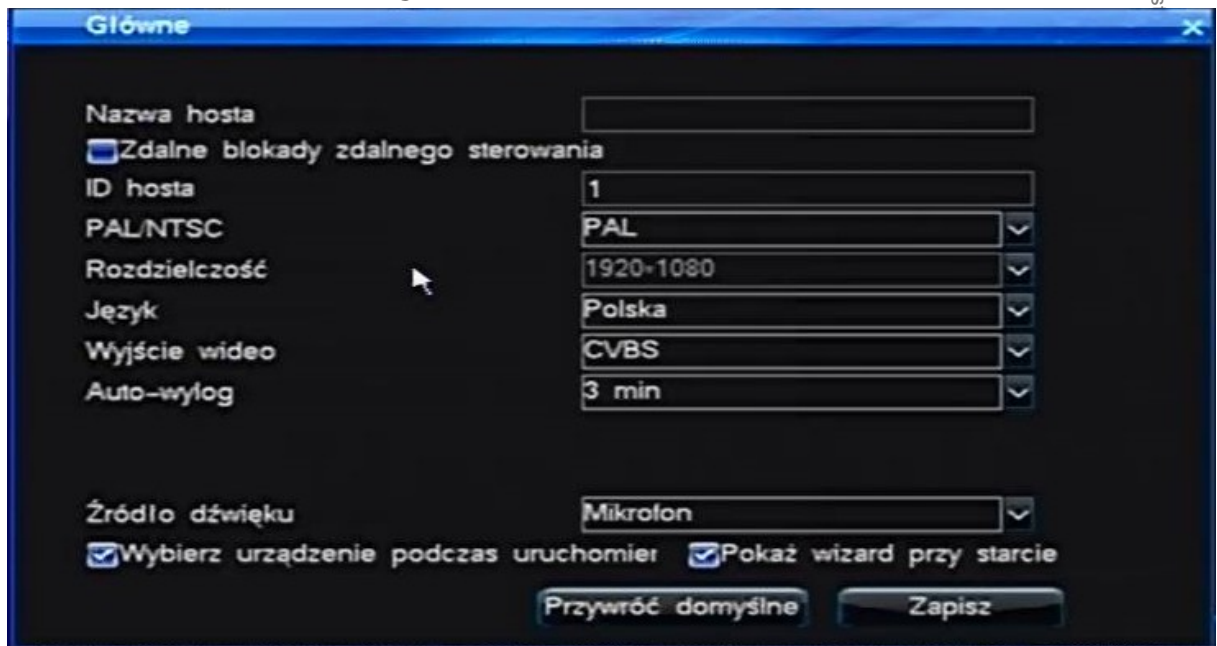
Główne

Nazwa hosta

Zdalne blokady zdalnego sterowania

ID hosta 1

PAL/NTSC PAL

Rozdzielczość 1920×1080

Język Polska

Wyjście wideo CVBS

Auto-wylog 3 min

Źródło dźwięku Mikrofon

Wybierz urządzenie podczas uruchomier Pokaż wizard przy starcie

Przywróć domyślne Zapisz